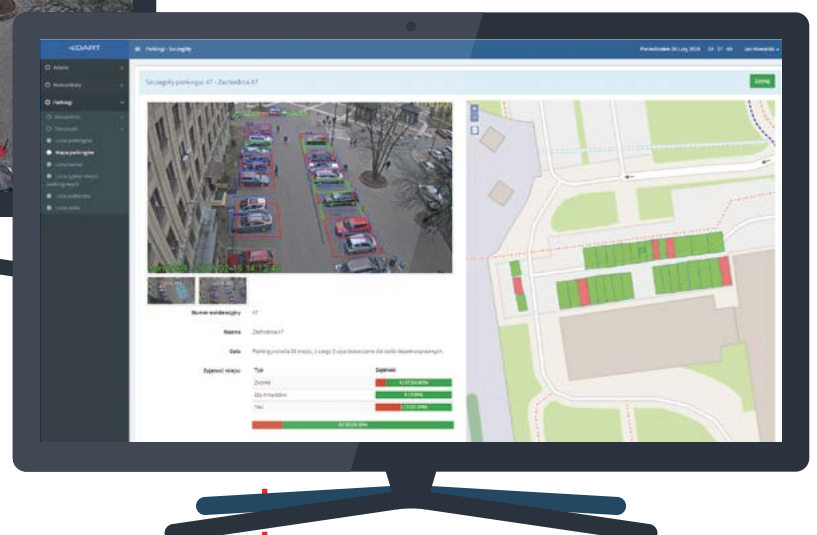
<DART

Parkingi - Szczegóły

Poniedziałek 26 Luty 2018 14 : 57 : 48 Jan Kowalski

Kokpit

Monitoring

Parkingi

Zarządzanie

Raporty

Lista parkingów

Mapa parkingów

Lista kamer

Lista typów miejsc parkingowych

Lista symboli

Lista stref

Szczegóły parkingu: 47 - Zachodnia 47

Zamknij

Numer ewidencyjny 47

Nazwa Zachodnia 47

Opis Parking ma 50 miejsc, z czego 3 są przeznaczone dla osób niepełnosprawnych.

Zajętość miejsc

| Typ | Zajętość |
|---|---|
| Zwykłe | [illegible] |
| Dla inwalidów | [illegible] |
| Taxi | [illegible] |

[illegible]